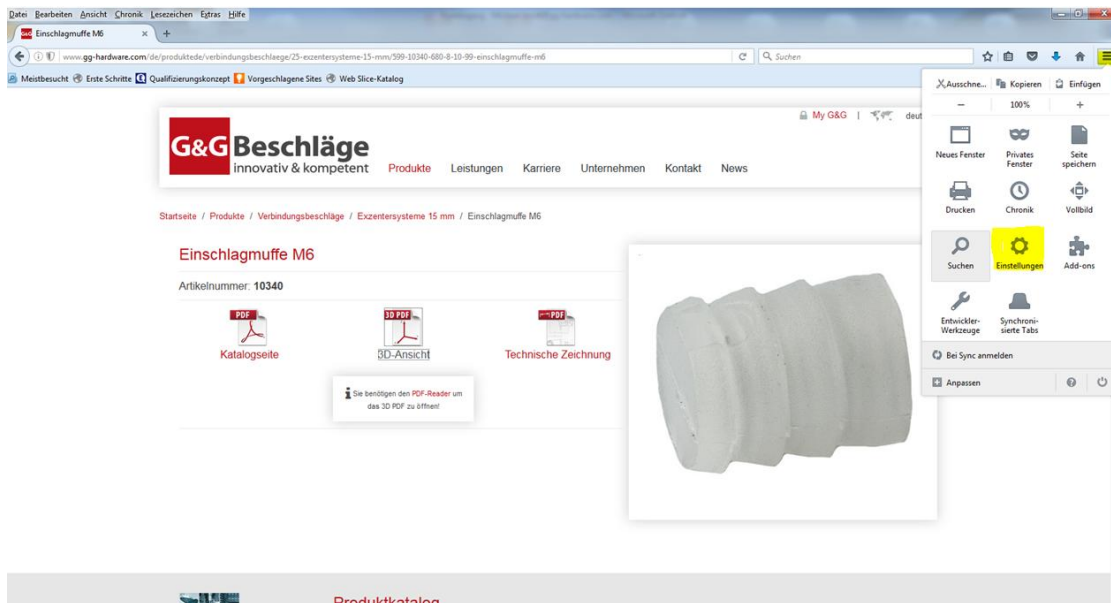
Datei Bearbeiten Ansicht Chronik Lesezeichen Extras Hilfe

Einschlagmuffe M6 × +

www.gg-hardware.com/de/produktede/verbindungsbeschlaege/25-exzentersysteme-15-mm/599-10340-680-8-10-99-einschlagmuffe-m6

Suchen

Meistbesucht Erste Schritte Qualifizierungskonzept Vorgeschlagene Sites Web Slice-Katalog

Ausschne... Kopieren Einfügen

− 100% +

Neues Fenster Privates Fenster Seite speichern

Drucken Chronik Vollbild

Suchen Einstellungen Add-ons

Entwickler-Werkzeuge Synchroni-sierte Tabs

Bei Sync anmelden

Anpassen

My G&G | deut

G&G Beschläge
innovativ & kompetent

Produkte Leistungen Karriere Unternehmen Kontakt News

Startseite / Produkte / Verbindungsbeschläge / Exzentersysteme 15 mm / Einschlagmuffe M6

Einschlagmuffe M6

Artikelnummer: 10340

PDF
Katalogseite

3D PDF
3D-Ansicht

PDF
Technische Zeichnung

Sie benötigen den PDF-Reader um das 3D PDF zu öffnen!

Produktkatalog